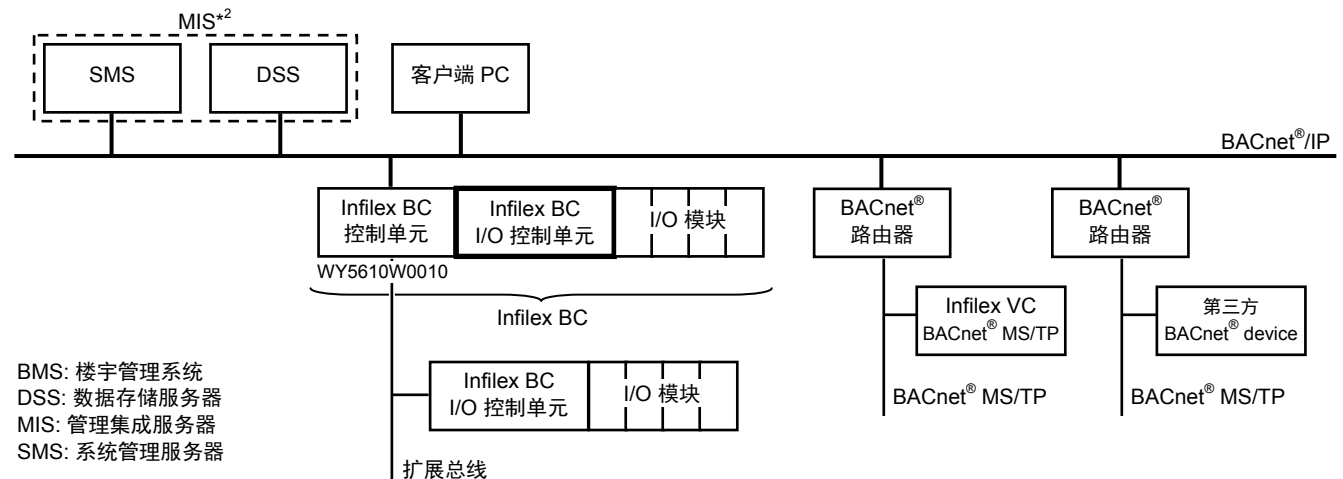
MIS*$^{2}$

SMS

DSS

客户端 PC

BACnet$^{®}$/IP

Infilex BC 控制单元

Infilex BC I/O 控制单元

I/O 模块

BACnet$^{®}$ 路由器

BACnet$^{®}$ 路由器

WY5610W0010

Infilex BC

Infilex VC BACnet$^{®}$ MS/TP

第三方 BACnet$^{®}$ device

BMS: 楼宇管理系统
DSS: 数据存储服务器
MIS: 管理集成服务器
SMS: 系统管理服务器

Infilex BC I/O 控制单元

I/O 模块

BACnet$^{®}$ MS/TP

BACnet$^{®}$ MS/TP

扩展总线